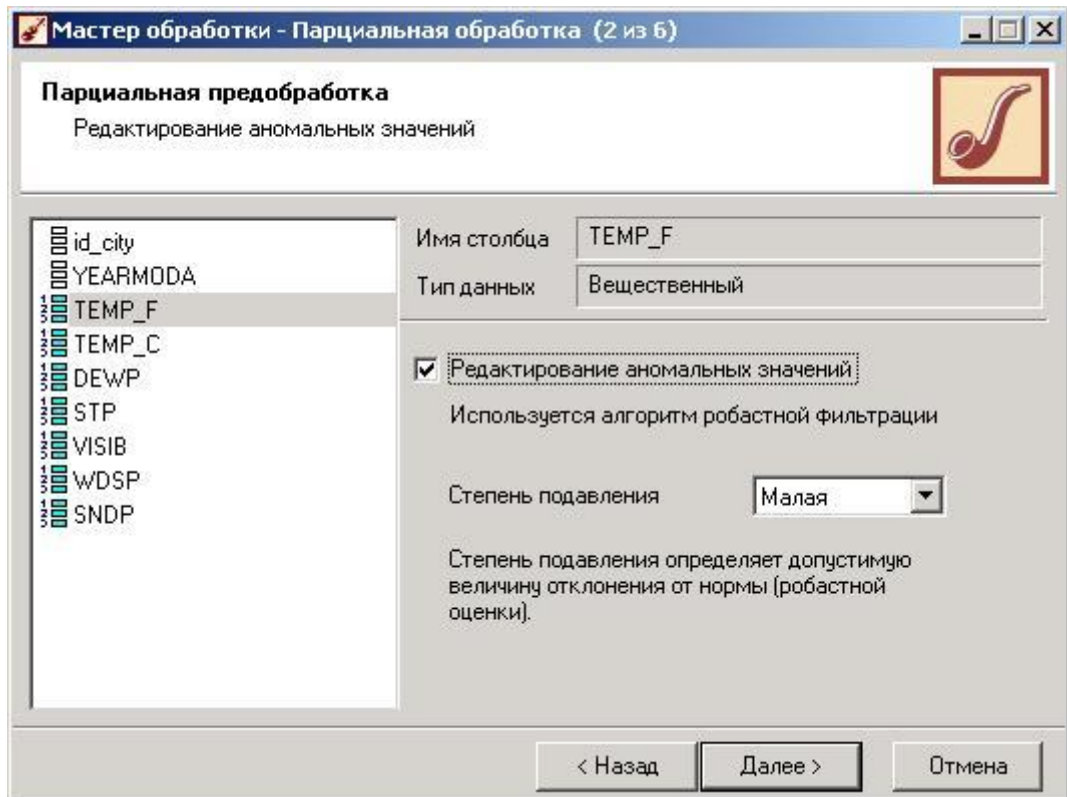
Мастер обработки - Парциальная обработка (2 из 6)

Парциальная предобработка
Редактирование аномальных значений

id_city
YEARMODA
TEMP_F
TEMP_C
DEWP
STP
VISIB
WDSP
SNDP

Имя столбца TEMP_F
Тип данных Вещественный

Редактирование аномальных значений

Используется алгоритм робастной фильтрации

Степень подавления Малая

Степень подавления определяет допустимую величину отклонения от нормы (робастной оценки).

< Назад Далее > Отмена